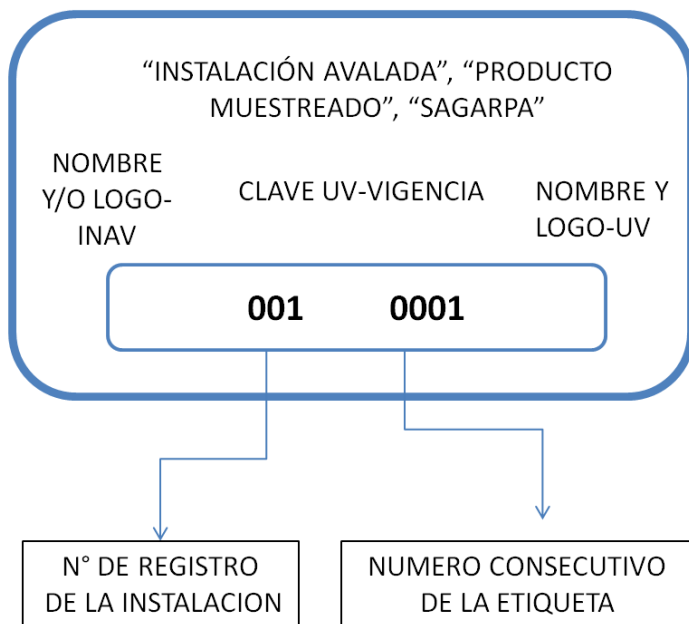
"INSTALACIÓN AVALADA", "PRODUCTO MUESTREADO", "SAGARPA"

NOMBRE Y/O LOGO-INAV

CLAVE UV-VIGENCIA

NOMBRE Y LOGO-UV

**001** **0001**

N° DE REGISTRO DE LA INSTALACION

NUMERO CONSECUTIVO DE LA ETIQUETA